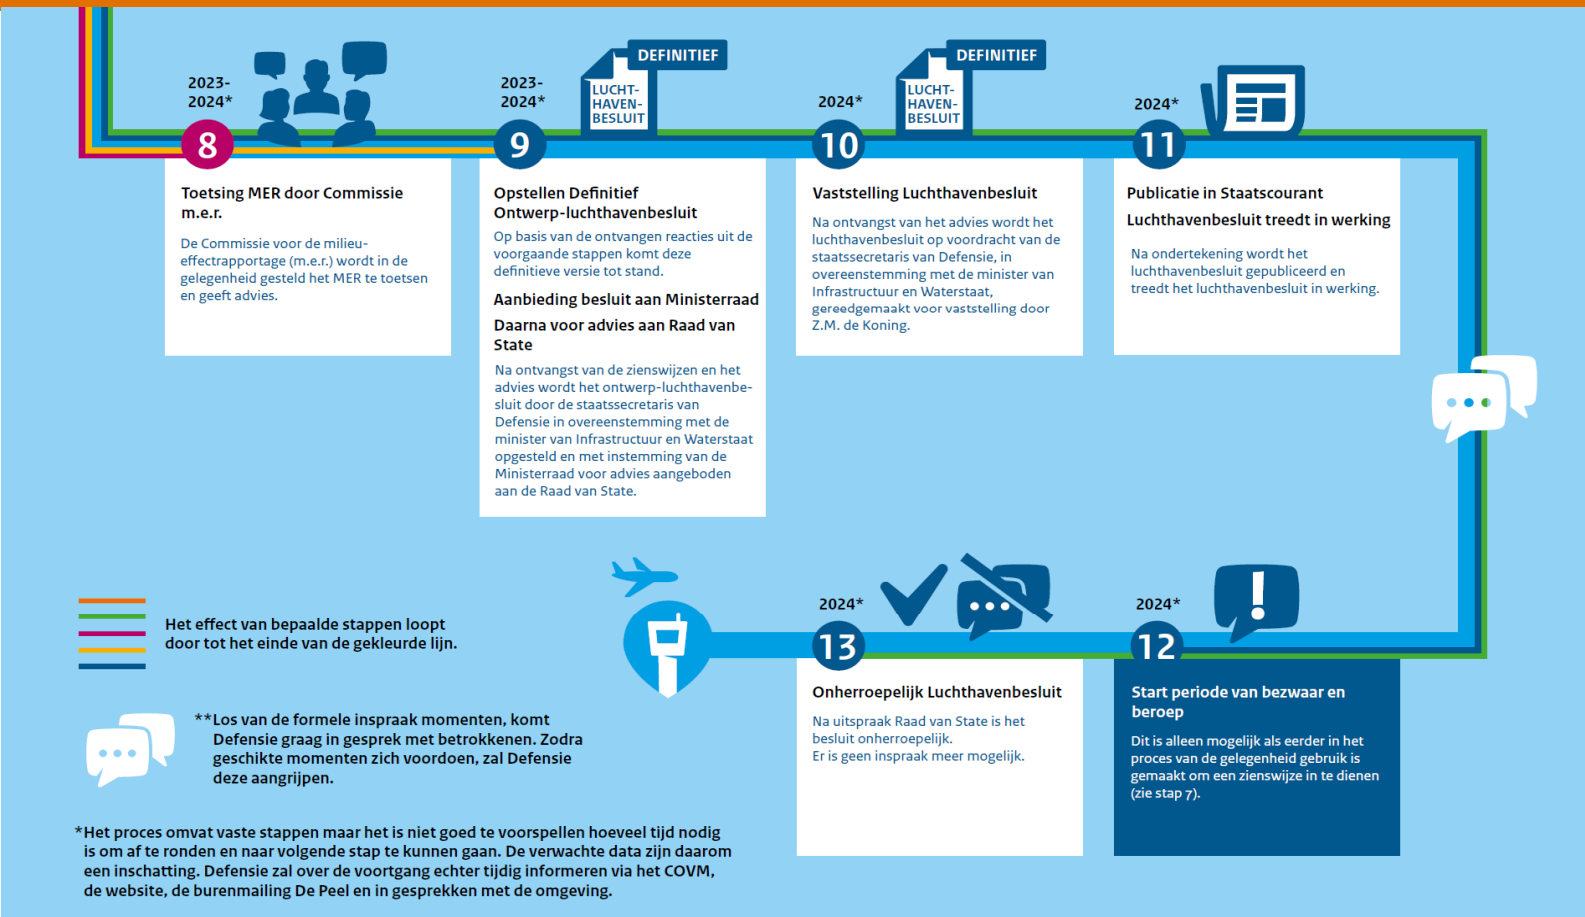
2023-
2024*

8

Toetsing MER door Commissie m.e.r.

De Commissie voor de milieu-effectrapportage (m.e.r.) wordt in de gelegenheid gesteld het MER te toetsen en geeft advies.

2023-
2024*

DEFINITIEF
LUCHT-
HAVEN-
BESLUIT

9

Opstellen Definitief Ontwerp-luchthavenbesluit

Op basis van de ontvangen reacties uit de voorgaande stappen komt deze definitieve versie tot stand.

Aanbieding besluit aan Ministerraad

Daarna voor advies aan Raad van State

Na ontvangst van de zienswijzen en het advies wordt het ontwerp-luchthavenbesluit door de staatssecretaris van Defensie in overeenstemming met de minister van Infrastructuur en Waterstaat opgesteld en met instemming van de Ministerraad voor advies aangeboden aan de Raad van State.

2024*

DEFINITIEF
LUCHT-
HAVEN-
BESLUIT

10

Vaststelling Luchthavenbesluit

Na ontvangst van het advies wordt het luchthavenbesluit op voordracht van de staatssecretaris van Defensie, in overeenstemming met de minister van Infrastructuur en Waterstaat, gereedgemaakt voor vaststelling door Z.M. de Koning.

2024*

11

Publicatie in Staatscourant

Luchthavenbesluit treedt in werking

Na ondertekening wordt het luchthavenbesluit gepubliceerd en treedt het luchthavenbesluit in werking.

Het effect van bepaalde stappen loopt door tot het einde van de gekleurde lijn.

**Los van de formele inspraak momenten, komt Defensie graag in gesprek met betrokkenen. Zodra geschikte momenten zich voordoen, zal Defensie deze aangrijpen.

2024*

13

Onherroepelijk Luchthavenbesluit

Na uitspraak Raad van State is het besluit onherroepelijk.
Er is geen inspraak meer mogelijk.

2024*

12

Start periode van bezwaar en beroep

Dit is alleen mogelijk als eerder in het proces van de gelegenheid gebruik is gemaakt om een zienswijze in te dienen (zie stap 7).

*Het proces omvat vaste stappen maar het is niet goed te voorspellen hoeveel tijd nodig is om af te ronden en naar volgende stap te kunnen gaan. De verwachte data zijn daarom een inschatting. Defensie zal over de voortgang echter tijdig informeren via het COVM, de website, de burenmailing De Peel en in gesprekken met de omgeving.